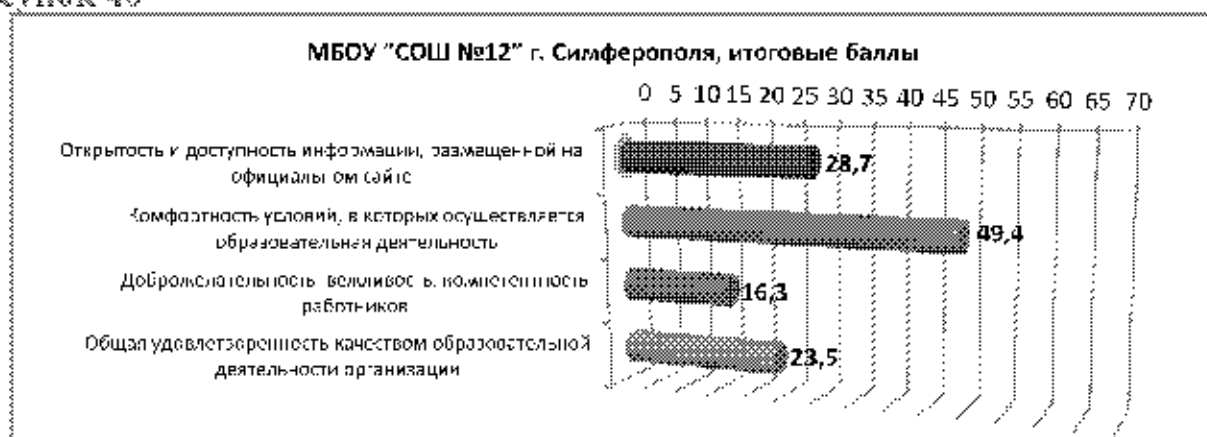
МБОУ "СОШ №12" г. Симферополя, итоговые баллы

0 5 10 15 20 25 30 35 40 45 50 55 60 65 70

Открытость и доступность информации, размещенной на официальном сайте 28,7

Комфортность условий, в которых осуществляется образовательная деятельность 49,4

Доброжелательность, вежливость, компетентность работников 16,3

Общая удовлетворенность качеством образовательной деятельности организации 23,5